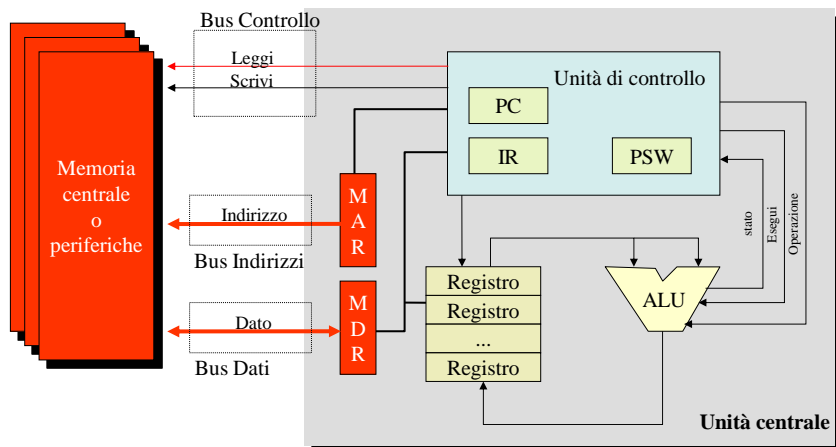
Bus Controllo

Leggi

Scrivi

Unità di controllo

PC

IR

PSW

Memoria centrale o periferiche

M A R

M D R

Indirizzo

Bus Indirizzi

Dato

Bus Dati

stato

Esegui

Operazione

Registro

Registro

...

Registro

ALU

Unità centrale